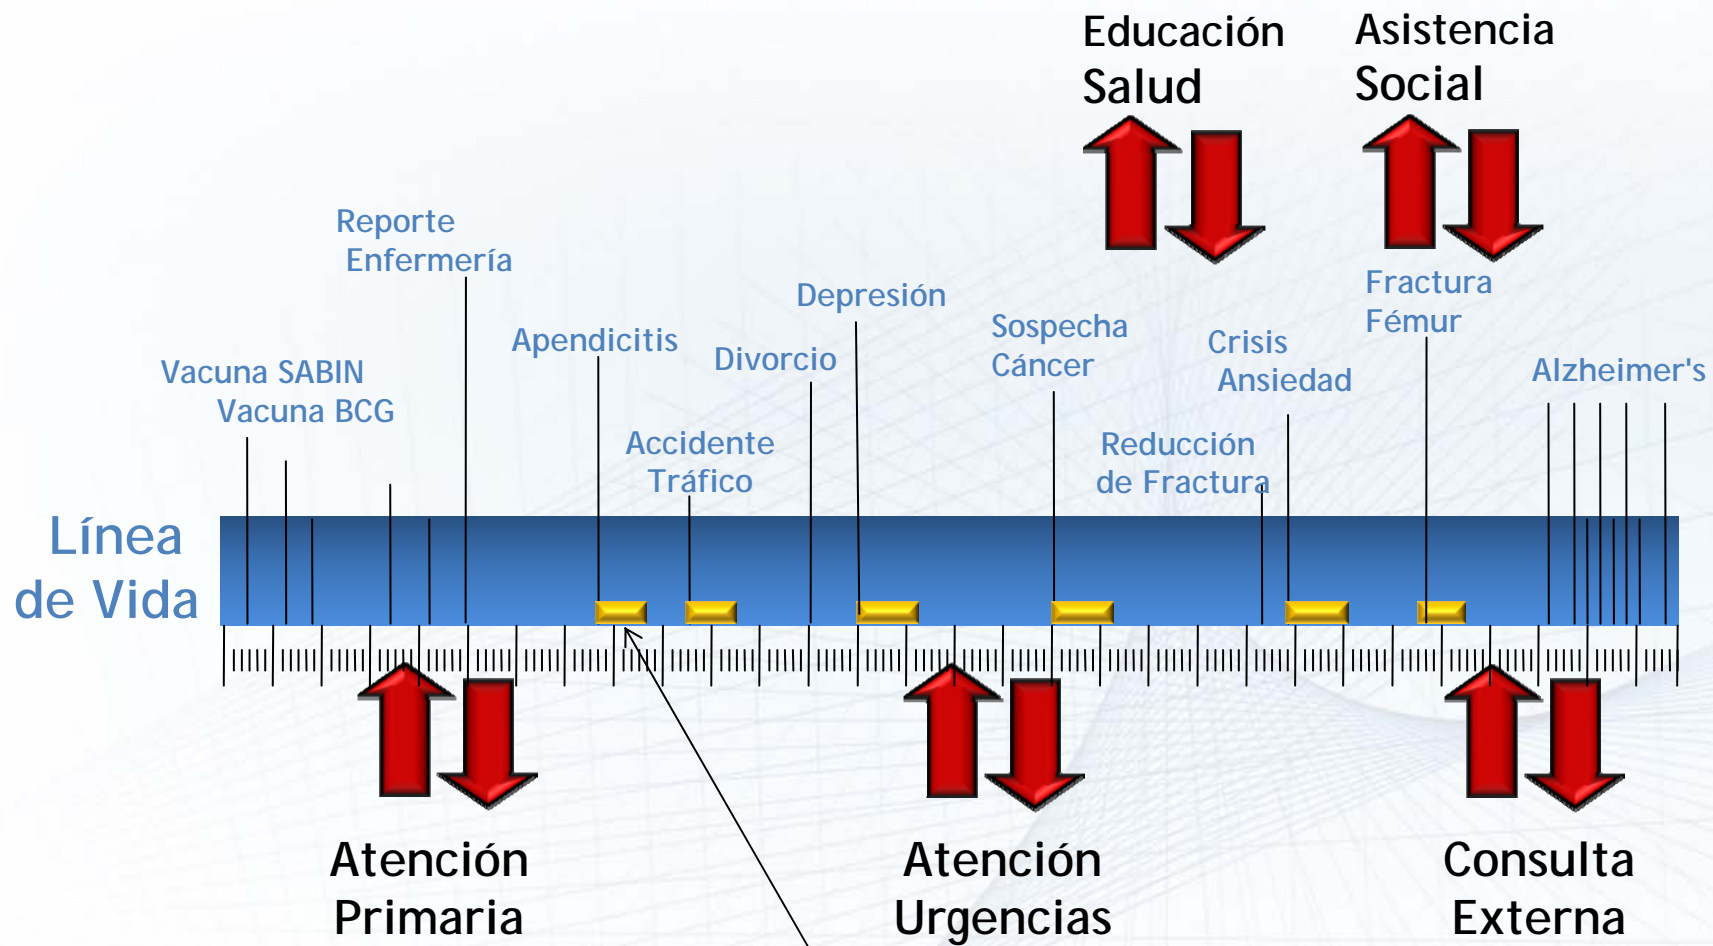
Educación Salud

Asistencia Social

Reporte Enfermería

Depresión

Fractura Fémur

Apendicitis

Sospecha Cáncer

Crisis Ansiedad

Vacuna SABIN

Divorcio

Alzheimer's

Vacuna BCG

Accidente Tráfico

Reducción de Fractura

Línea de Vida

Atención Primaria

Atención Urgencias

Consulta Externa